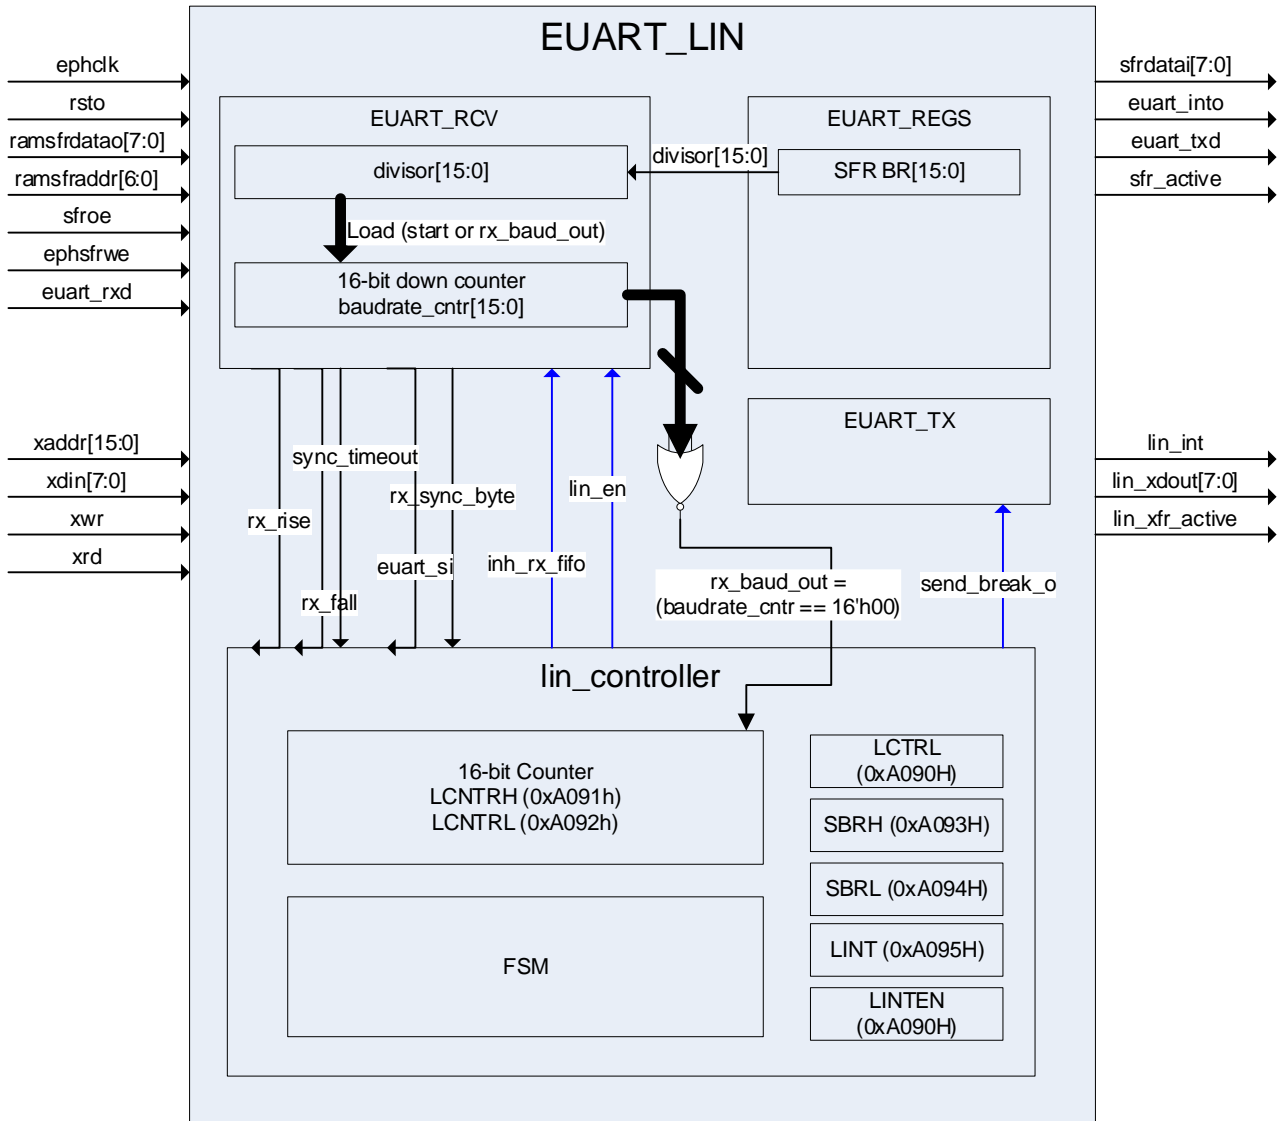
EUART_LIN

ephclk
rsto
ramsfrdatao[7:0]
ramsfraddr[6:0]
sfroe
ephsfrwe
euart_rxd

sfrdatai[7:0]
euart_into
euart_txd
sfr_active

EUART_RCV
divisor[15:0]
Load (start or rx_baud_out)
16-bit down counter
baudrate_cntr[15:0]

divisor[15:0]

EUART_REGS
SFR BR[15:0]

EUART_TX

xaddr[15:0]
xdin[7:0]
xwr
xrd

lin_int
lin_xdout[7:0]
lin_xfr_active

sync_timeout
rx_sync_byte
lin_en
rx_rise
euart_si
inh_rx_fifo
rx_fall
rx_baud_out =
(baudrate_cntr == 16'h00)
send_break_o

lin_controller

16-bit Counter
LCNTRH (0xA091h)
LCNTRL (0xA092h)

FSM

LCTRL
(0xA090H)
SBRH (0xA093H)
SBRL (0xA094H)
LINT (0xA095H)
LINTEN
(0xA090H)